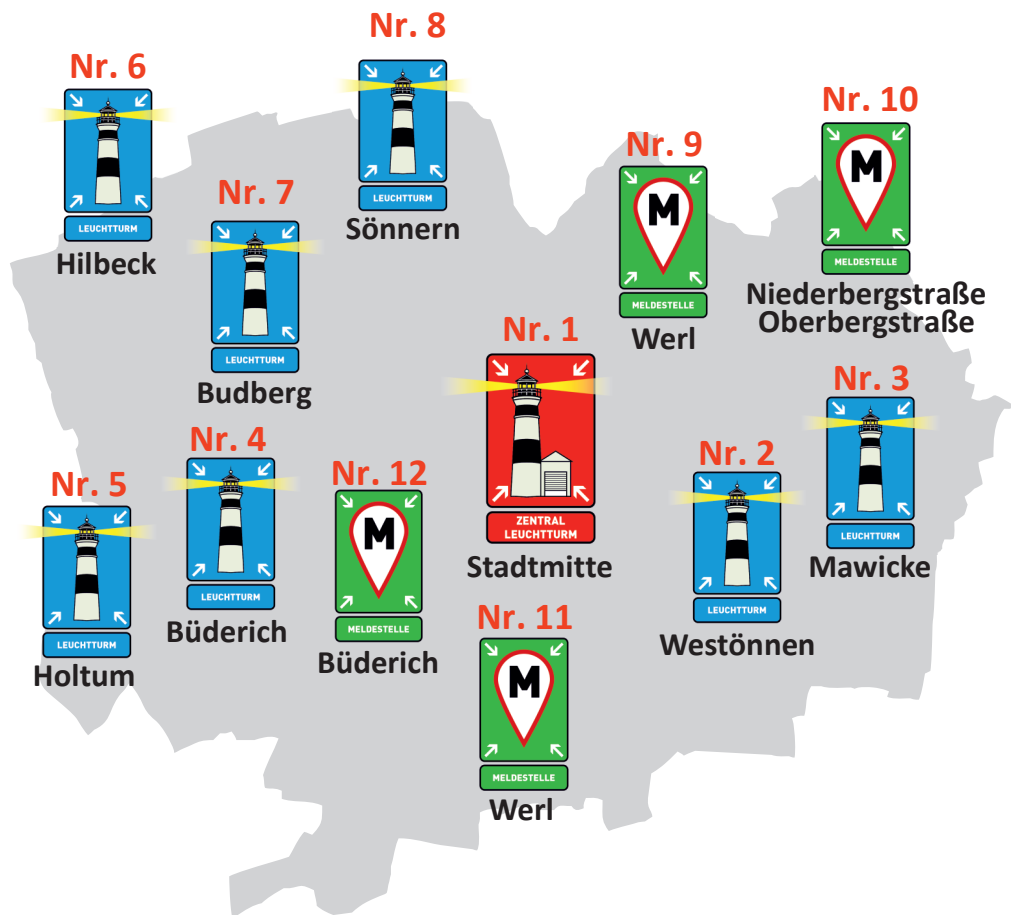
Nr. 8

Nr. 6

LEUCHTTURM

Sönnern

LEUCHTTURM

Hilbeck

Nr. 7

Nr. 10

M

MELDESTELLE

Niederbergstraße Oberbergstraße

Nr. 9

M

MELDESTELLE

Werl

LEUCHTTURM

Budberg

Nr. 1

ZENTRAL LEUCHTTURM

Stadtmitte

Nr. 3

LEUCHTTURM

Mawicke

Nr. 2

LEUCHTTURM

Westönnen

Nr. 4

LEUCHTTURM

Büderich

Nr. 5

LEUCHTTURM

Holtum

Nr. 12

M

MELDESTELLE

Büderich

Nr. 11

M

MELDESTELLE

Werl